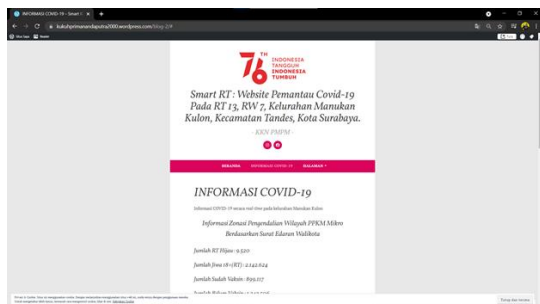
INFORMASI COVID-19 – Smart I ×

kukuhprimanandaputra7000.wordpress.com/blog-2/#

TH
INDONESIA TANGGUH INDONESIA TUMBUH

Smart RT : Website Pemantau Covid-19 Pada RT 13, RW 7, Kelurahan Manukan Kulon, Kecamatan Tandes, Kota Surabaya.

– KKN PMPM –

BERANDA INFORMASI COVID-19 HALAMAN

INFORMASI COVID-19

Informasi COVID-19 secara real time pada kelurahan Manukan Kulon

Informasi Zonasi Pengendalian Wilayah PPKM Mikro Berdasarkan Surat Edaran Walikota

Jumlah RT Hijau : 9.520

Jumlah Jiwa 18+(RT) : 2.142.624

Jumlah Sudah Vaksin : 899.117

Jumlah Belum Vaksin : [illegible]

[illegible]

Tutup dan terima